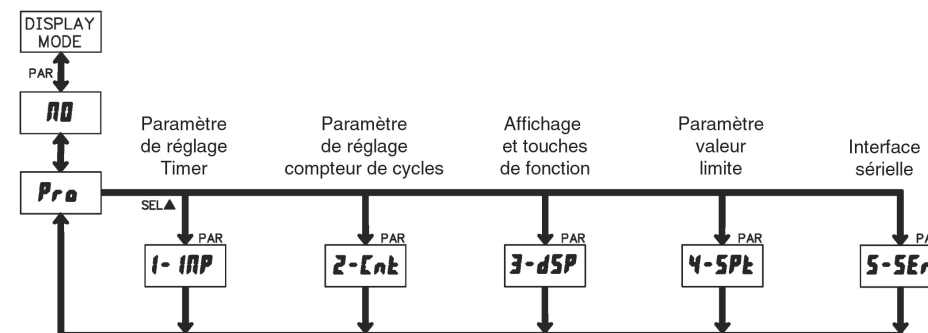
DISPLAY MODE

PAR

NO

Pro

SEL▲

Paramètre de réglage Timer

PAR

1- INP

Paramètre de réglage compteur de cycles

PAR

2-Cnt

Affichage et touches de fonction

PAR

3-dSP

Paramètre valeur limite

PAR

4-SPt

Interface sérielle

PA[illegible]

5-SE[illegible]